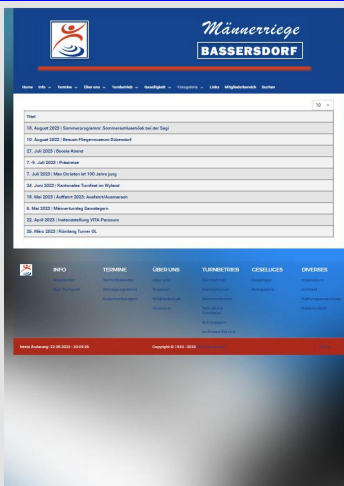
Männerriege
BASSERSDORF

Home Info Termine Über uns Turnbetrieb Geselligkeit Fotogalerie Links Mitgliederbereich Suchen

10

Titel
10. August 2023 | Sommerprogramm: Sommernachtsessen bei der Sagi
10. August 2023 | Besuch Pflegemuseum Dübendorf
27. Juli 2023 | Boccia Abend
7.-9. Juli 2023 | Plakatreise
7. Juli 2023 | Max Christen ist 100 Jahre jung
24. Juni 2023 | Kantonales Turnfest im Wyland
19. Mai 2023 | Auffahrt 2023: Ausflug/Ausmarsch
6. Mai 2023 | Männerturntag Dornbirn
22. April 2023 | Instandstellung VITA Parcours
26. März 2023 | Rümlang Turner GL

INFO
TERMINE
ÜBER UNS
TURNBETRIEB
GESELLIGES
DIVERSES

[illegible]

letzte Änderung: 22.08.2023 - 20:09:35
Copyright © 1920 - 2023 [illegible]